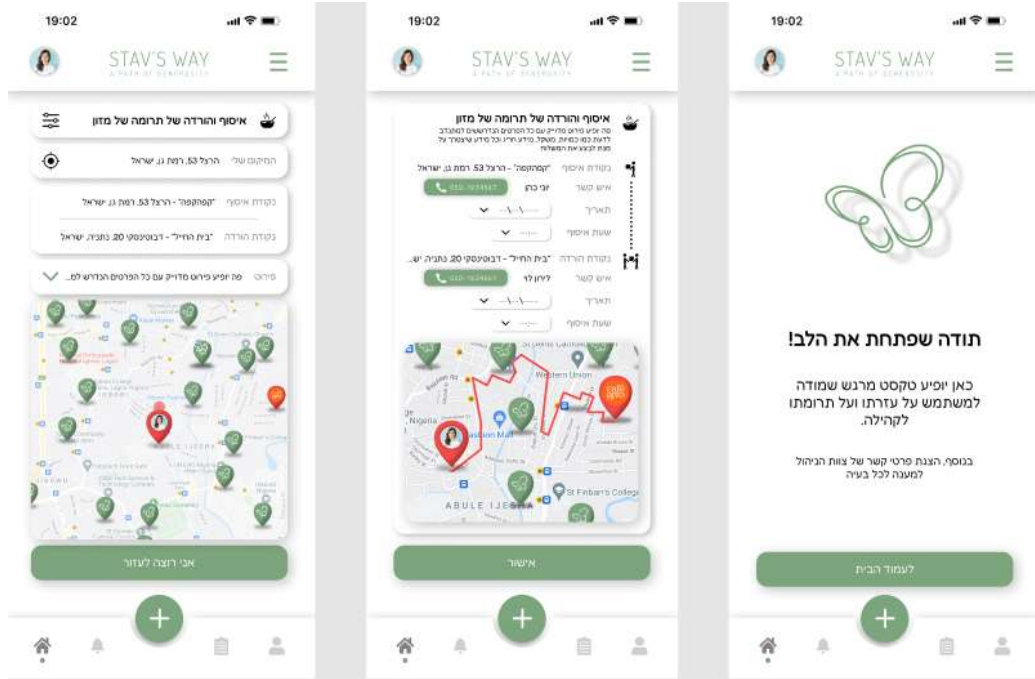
19:02

STAV'S WAY
A PATH OF GENEROSITY

איסוף והורדה של תרומה של מזון

המיקום שלי הרצל 53, רמת גן, ישראל

נקודת איסוף "קפהקפה" - הרצל 53, רמת גן, ישראל

נקודת הורדה "בית החייל" - דבוטינסקי 20, נתניה, ישראל

פירוט פה יופיע פירוט מדויק עם כל הפריטים הנדרשים למ...

אני רוצה לעזור

19:02

STAV'S WAY
A PATH OF GENEROSITY

איסוף והורדה של תרומה של מזון
פה יופיע פירוט מדויק עם כל הפריטים הנדרשים למתנדב לדעת כמו כמויות, משקל, מידע חיוני וכל מידע שיעזור לו כדי לבצע את המשלוח

נקודת איסוף "קפהקפה" - הרצל 53, רמת גן, ישראל
איש קשר יוני כהן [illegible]
תאריך --/--/----
שעת איסוף --:--

נקודת הורדה "בית החייל" - דבוטינסקי 20, נתניה, יש...
איש קשר לירון לוי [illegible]
תאריך --/--/----
שעת איסוף --:--

Western Union
Nigeria
ABULE IJESHA
St Finbarr's College

אישור

19:02

STAV'S WAY
A PATH OF GENEROSITY

תודה שפתחת את הלב!

כאן יופיע טקסט מרגש שמודה למשתמש על עזרתו ועל תרומתו לקהילה.

בנוסף, הצגת פרטי קשר של צוות הניהול למענה לכל בעיה

לעמוד הבית